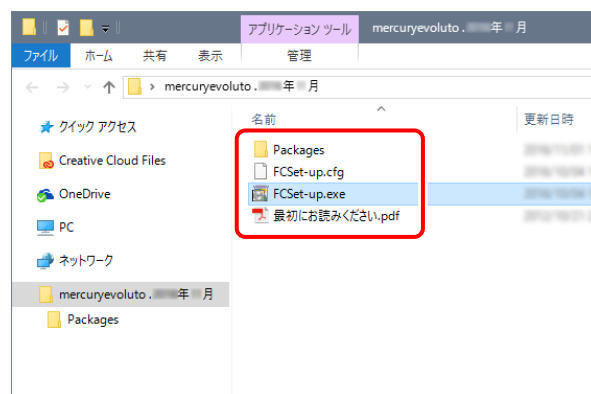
アプリケーション ツール mercuryevoluto . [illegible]年 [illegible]月

ファイル ホーム 共有 表示 管理

mercuryevoluto . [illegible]年 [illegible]月

名前 更新日時

クイック アクセス

Creative Cloud Files

OneDrive

PC

ネットワーク

mercuryevoluto . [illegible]年 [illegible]月

Packages

Packages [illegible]

FCSet-up.cfg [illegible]

FCSet-up.exe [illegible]

最初にお読みください.pdf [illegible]